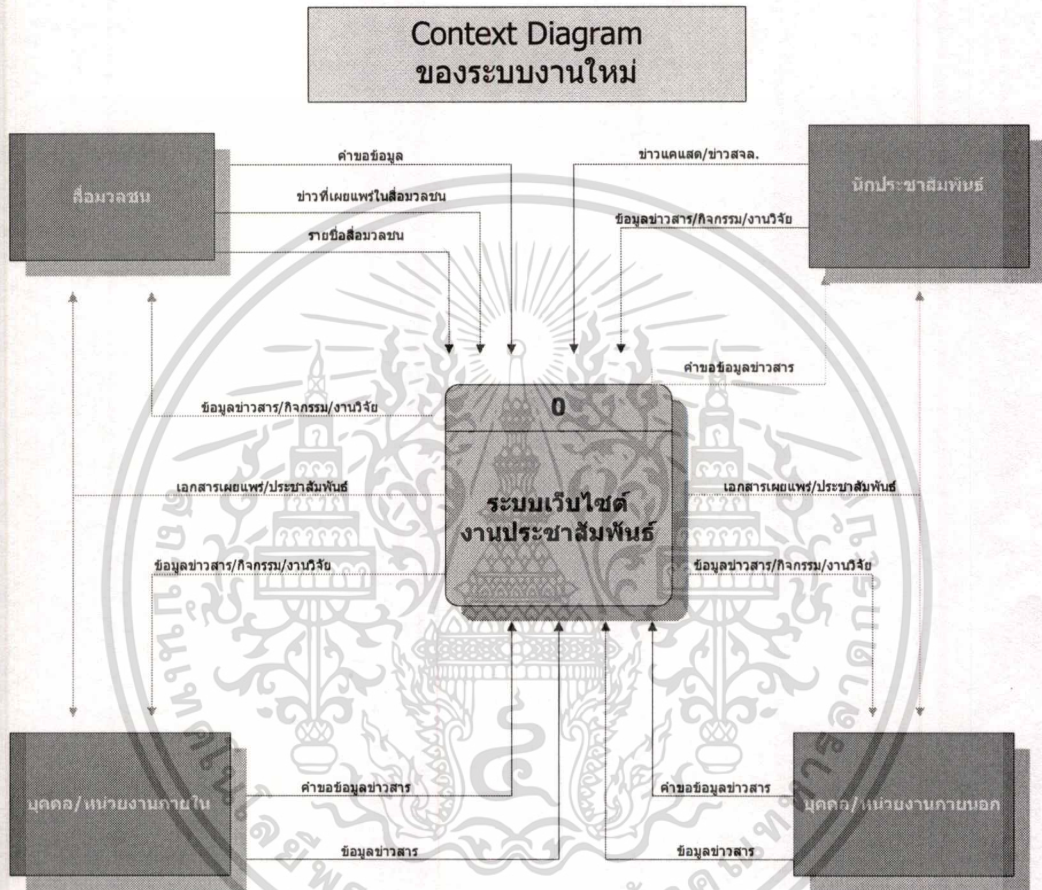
Context Diagram
ของระบบงานใหม่

สื่อมวลชน

คำขอข้อมูล

ข่าวที่เผยแพร่ในสื่อมวลชน

รายชื่อสื่อมวลชน

ข่าวแถลง/ข่าวสจล.

นักประชาสัมพันธ์

ข้อมูลข่าวสาร/กิจกรรม/งานวิจัย

คำขอข้อมูลข่าวสาร

ข้อมูลข่าวสาร/กิจกรรม/งานวิจัย

0

ระบบเว็บไซต์งานประชาสัมพันธ์

เอกสารเผยแพร่/ประชาสัมพันธ์

เอกสารเผยแพร่/ประชาสัมพันธ์

ข้อมูลข่าวสาร/กิจกรรม/งานวิจัย

ข้อมูลข่าวสาร/กิจกรรม/งานวิจัย

บุคคล/หน่วยงานภายใน

คำขอข้อมูลข่าวสาร

ข้อมูลข่าวสาร

คำขอข้อมูลข่าวสาร

ข้อมูลข่าวสาร

บุคคล/หน่วยงานภายนอก